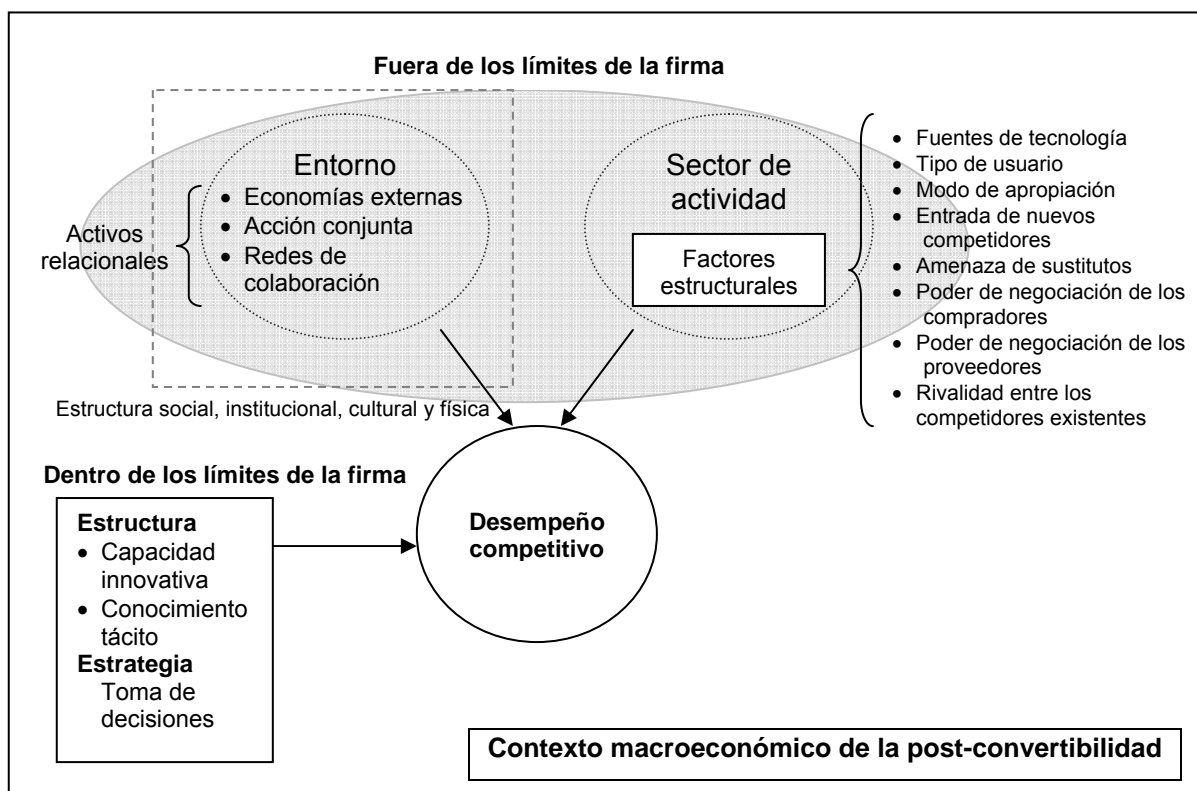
Fuera de los límites de la firma

Activos relacionales

Entorno
• Economías externas
• Acción conjunta
• Redes de colaboración

Sector de actividad

Factores estructurales

• Fuentes de tecnología
• Tipo de usuario
• Modo de apropiación
• Entrada de nuevos competidores
• Amenaza de sustitutos
• Poder de negociación de los compradores
• Poder de negociación de los proveedores
• Rivalidad entre los competidores existentes

Estructura social, institucional, cultural y física

Dentro de los límites de la firma

Estructura
• Capacidad innovativa
• Conocimiento tácito
Estrategia
Toma de decisiones

Desempeño competitivo

Contexto macroeconómico de la post-convertibilidad